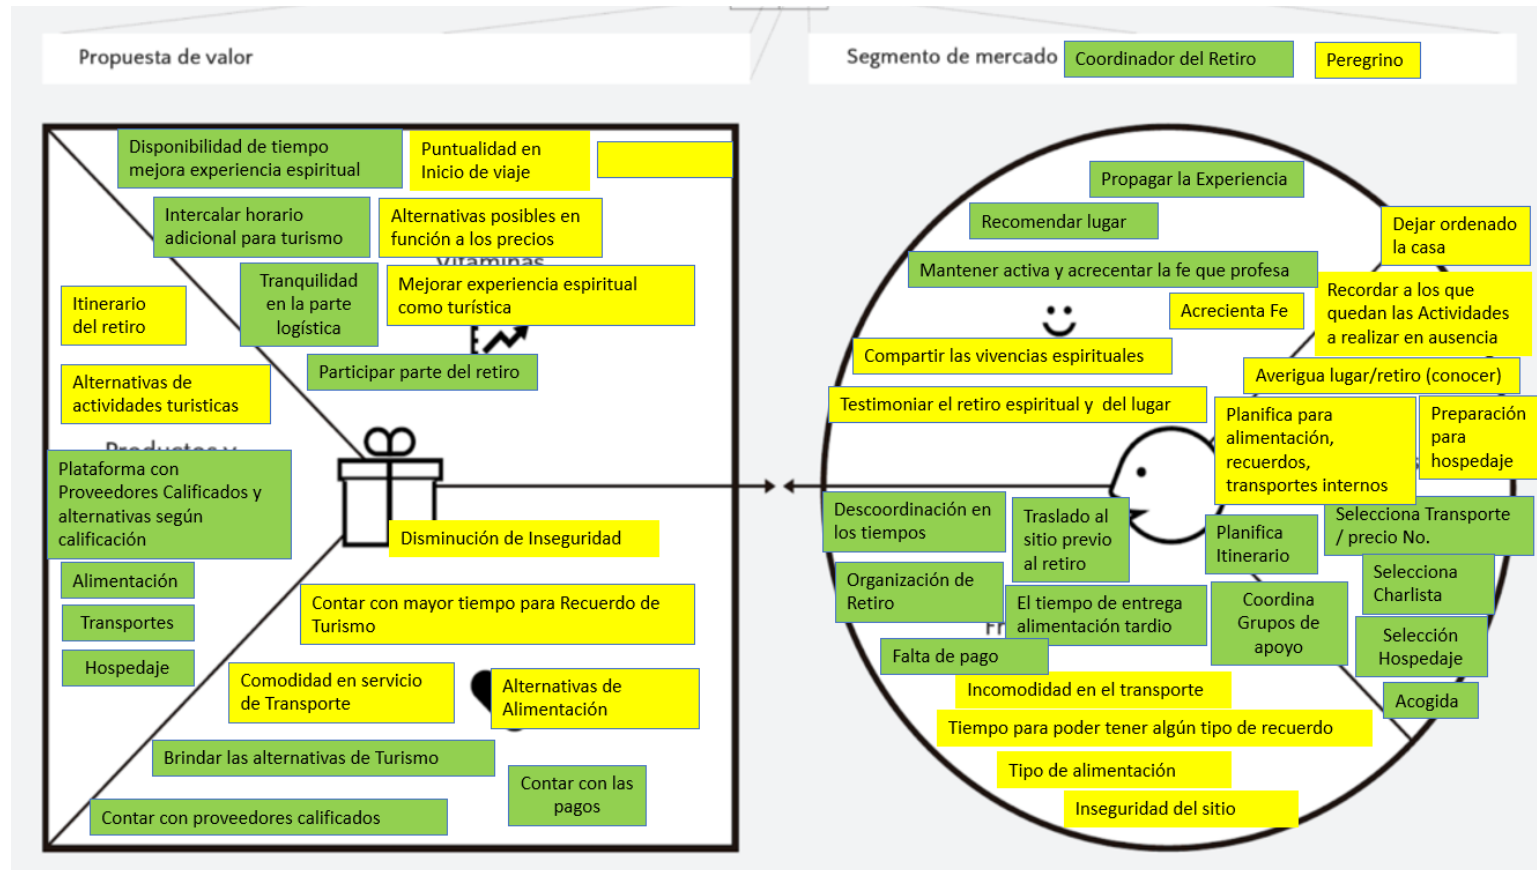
Propuesta de valor

Segmento de mercado Coordinador del Retiro Peregrino

Disponibilidad de tiempo mejora experiencia espiritual

Puntualidad en Inicio de viaje

Intercalar horario adicional para turismo

Alternativas posibles en función a los precios

Itinerario del retiro

Tranquilidad en la parte logística

Mejorar experiencia espiritual como turística

Participar parte del retiro

Alternativas de actividades turisticas

Plataforma con Proveedores Calificados y alternativas según calificación

Alimentación

Transportes

Hospedaje

Disminución de Inseguridad

Contar con mayor tiempo para Recuerdo de Turismo

Comodidad en servicio de Transporte

Alternativas de Alimentación

Brindar las alternativas de Turismo

Contar con las pagos

Contar con proveedores calificados

Propagar la Experiencia

Recomendar lugar

Dejar ordenado la casa

Mantener activa y acrecentar la fe que profesa

Acrecienta Fe

Recordar a los que quedan las Actividades a realizar en ausencia

Compartir las vivencias espirituales

Averigua lugar/retiro (conocer)

Testimoniar el retiro espiritual y del lugar

Planifica para alimentación, recuerdos, transportes internos

Preparación para hospedaje

Descoordinación en los tiempos

Traslado al sitio previo al retiro

Planifica Itinerario

Selecciona Transporte / precio No.

Organización de Retiro

El tiempo de entrega alimentación tardío

Coordina Grupos de apoyo

Selecciona Charlista

Falta de pago

Selección Hospedaje

Incomodidad en el transporte

Acogida

Tiempo para poder tener algún tipo de recuerdo

Tipo de alimentación

Inseguridad del sitio